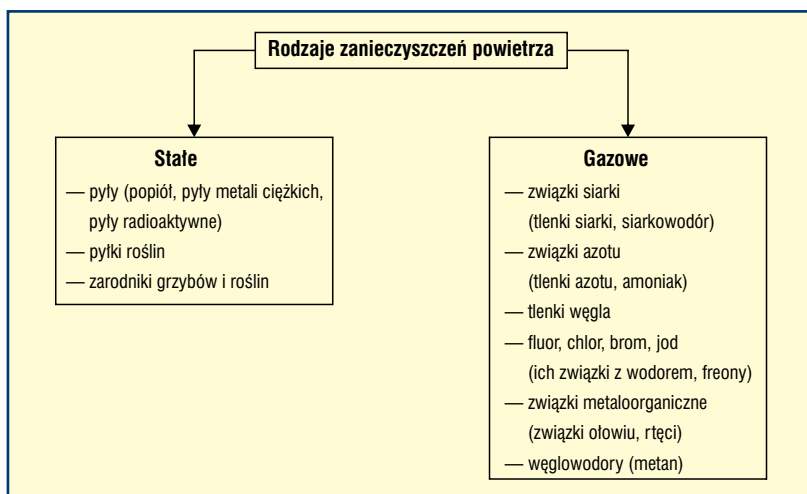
Rodzaje zanieczyszczeń powietrza

Stałe
— pyły (popiół, pyły metali ciężkich, pyły radioaktywne)
— pyłki roślin
— zarodniki grzybów i roślin

Gazowe
— związki siarki (tlenki siarki, siarkowodór)
— związki azotu (tlenki azotu, amoniak)
— tlenki węgla
— fluor, chlor, brom, jod (ich związki z wodorem, freony)
— związki metaloorganiczne (związki ołowiu, rtęci)
— węglowodory (metan)